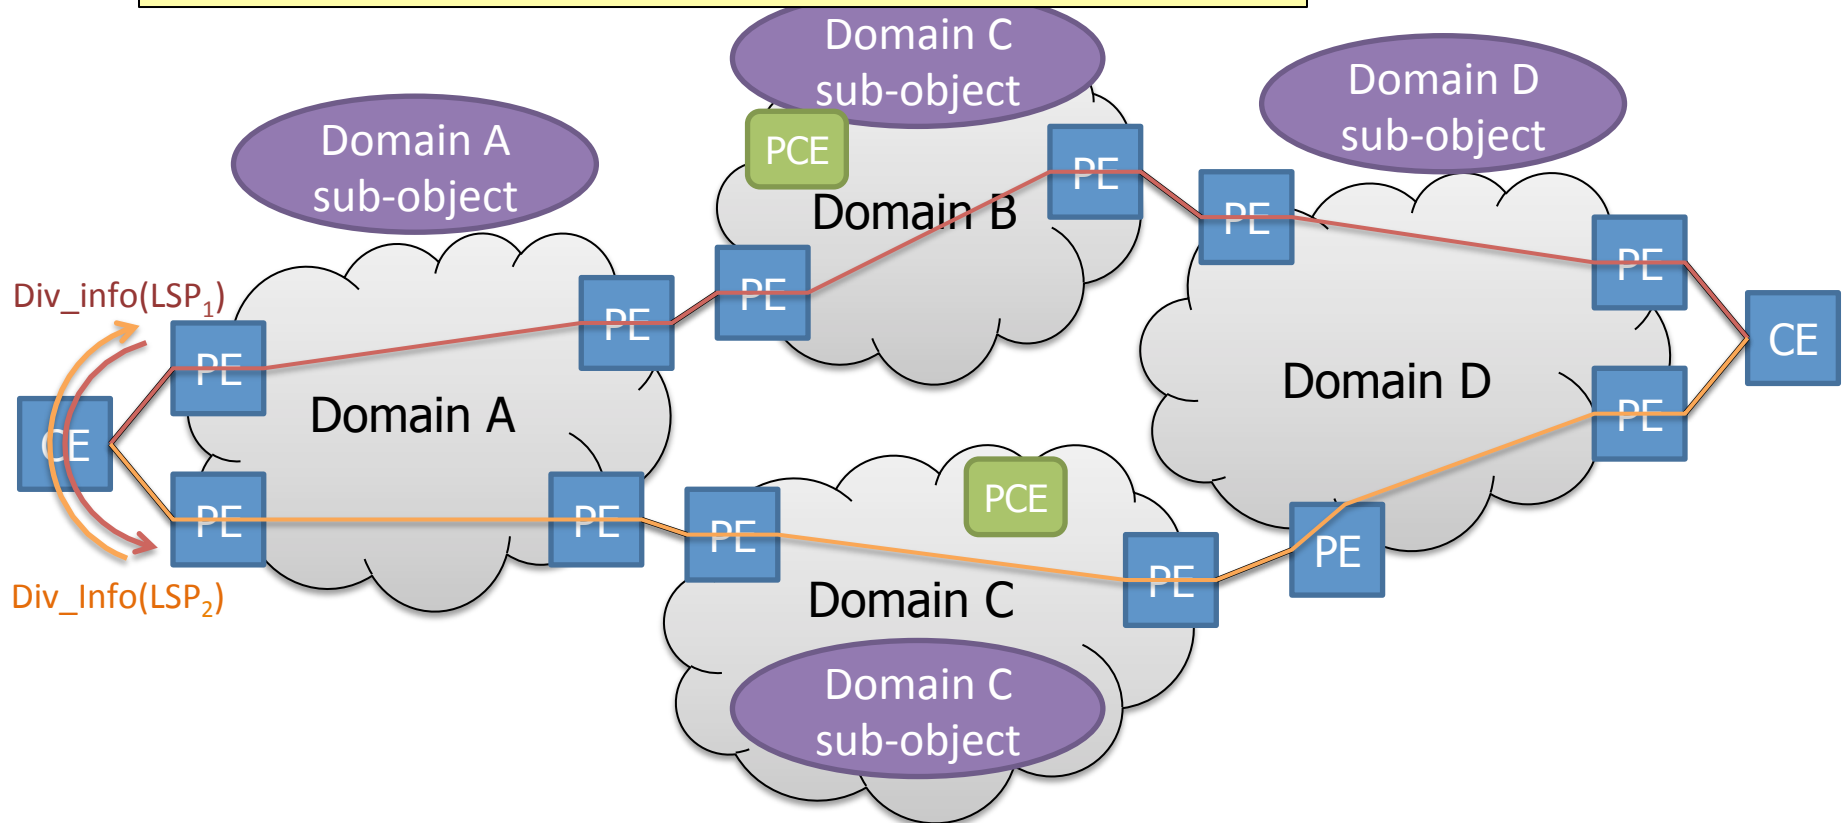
Domain C sub-object

Domain D sub-object

Domain A sub-object

PCE

Domain B

PE

PE

PE

PE

PE

Div_info($LSP_1$)

PE

CE

Domain A

Domain D

CE

PE

PE

PE

PE

PCE

PE

PE

PE

Div_Info($LSP_2$)

Domain C

Domain C sub-object